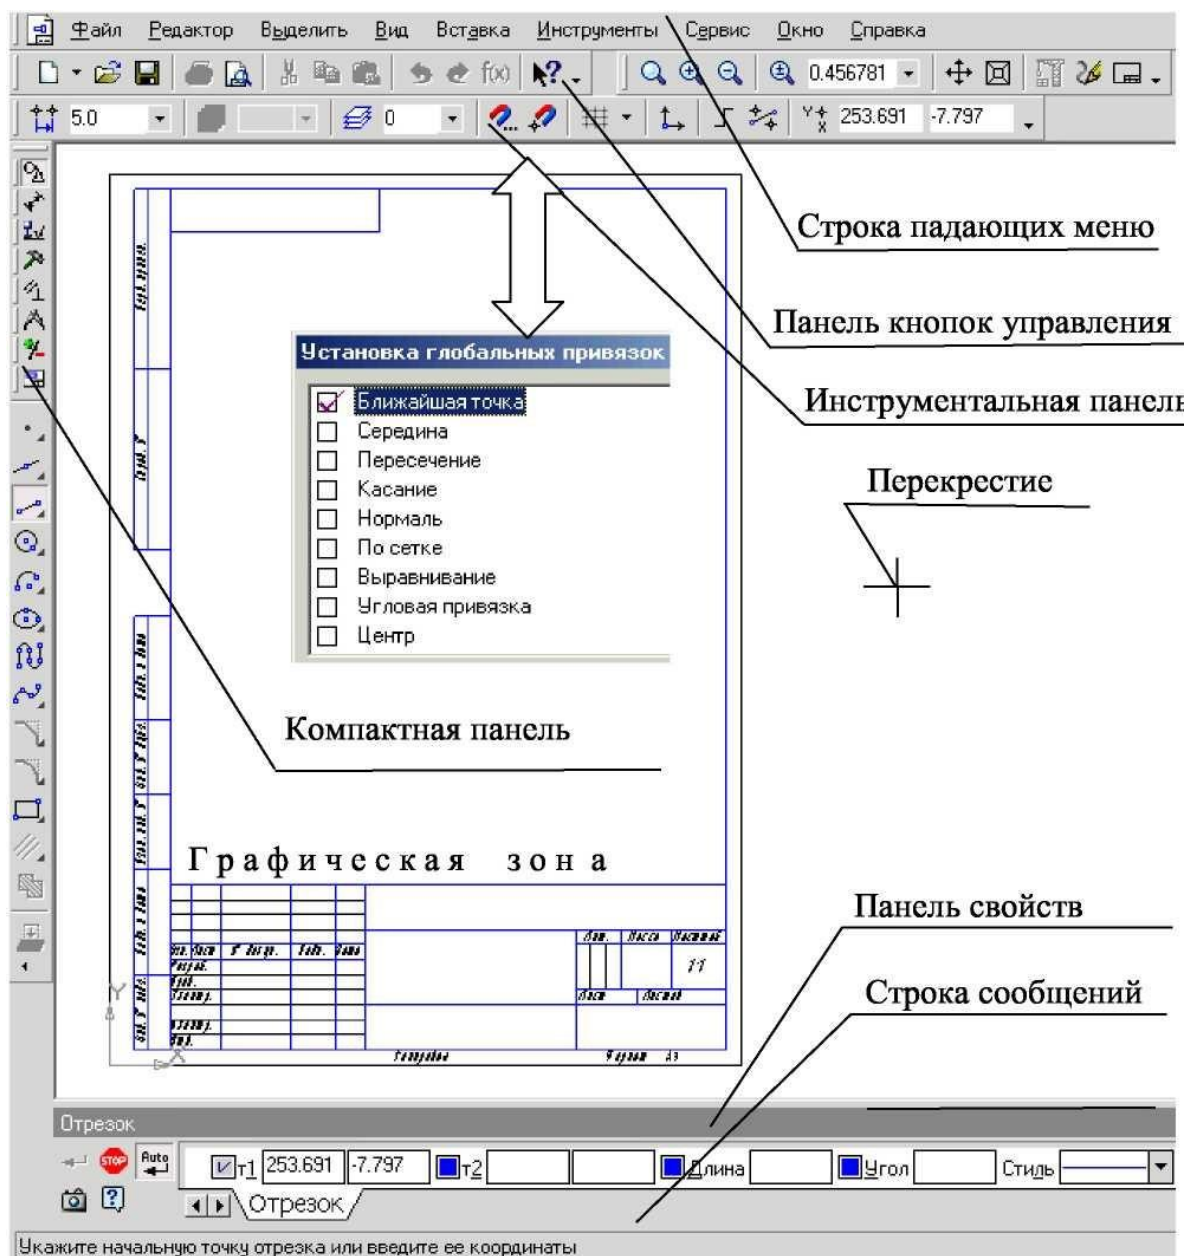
Файл Редактор Выделить Вид Вставка Инструменты Сервис Окно Справка

0.456781

5.0 0 253.691 -7.797

Строка падающих меню

Панель кнопок управления

Инструментальная панель

Установка глобальных привязок

Ближайшая точка
Середина
Пересечение
Касание
Нормаль
По сетке
Выравнивание
Угловая привязка
Центр

Перекрестие

Компактная панель

Графическая зона

Панель свойств

Строка сообщений

Отрезок

Auto

т1 253.691 -7.797 т2 Длина Угол Стиль

Отрезок

Укажите начальную точку отрезка или введите ее координаты